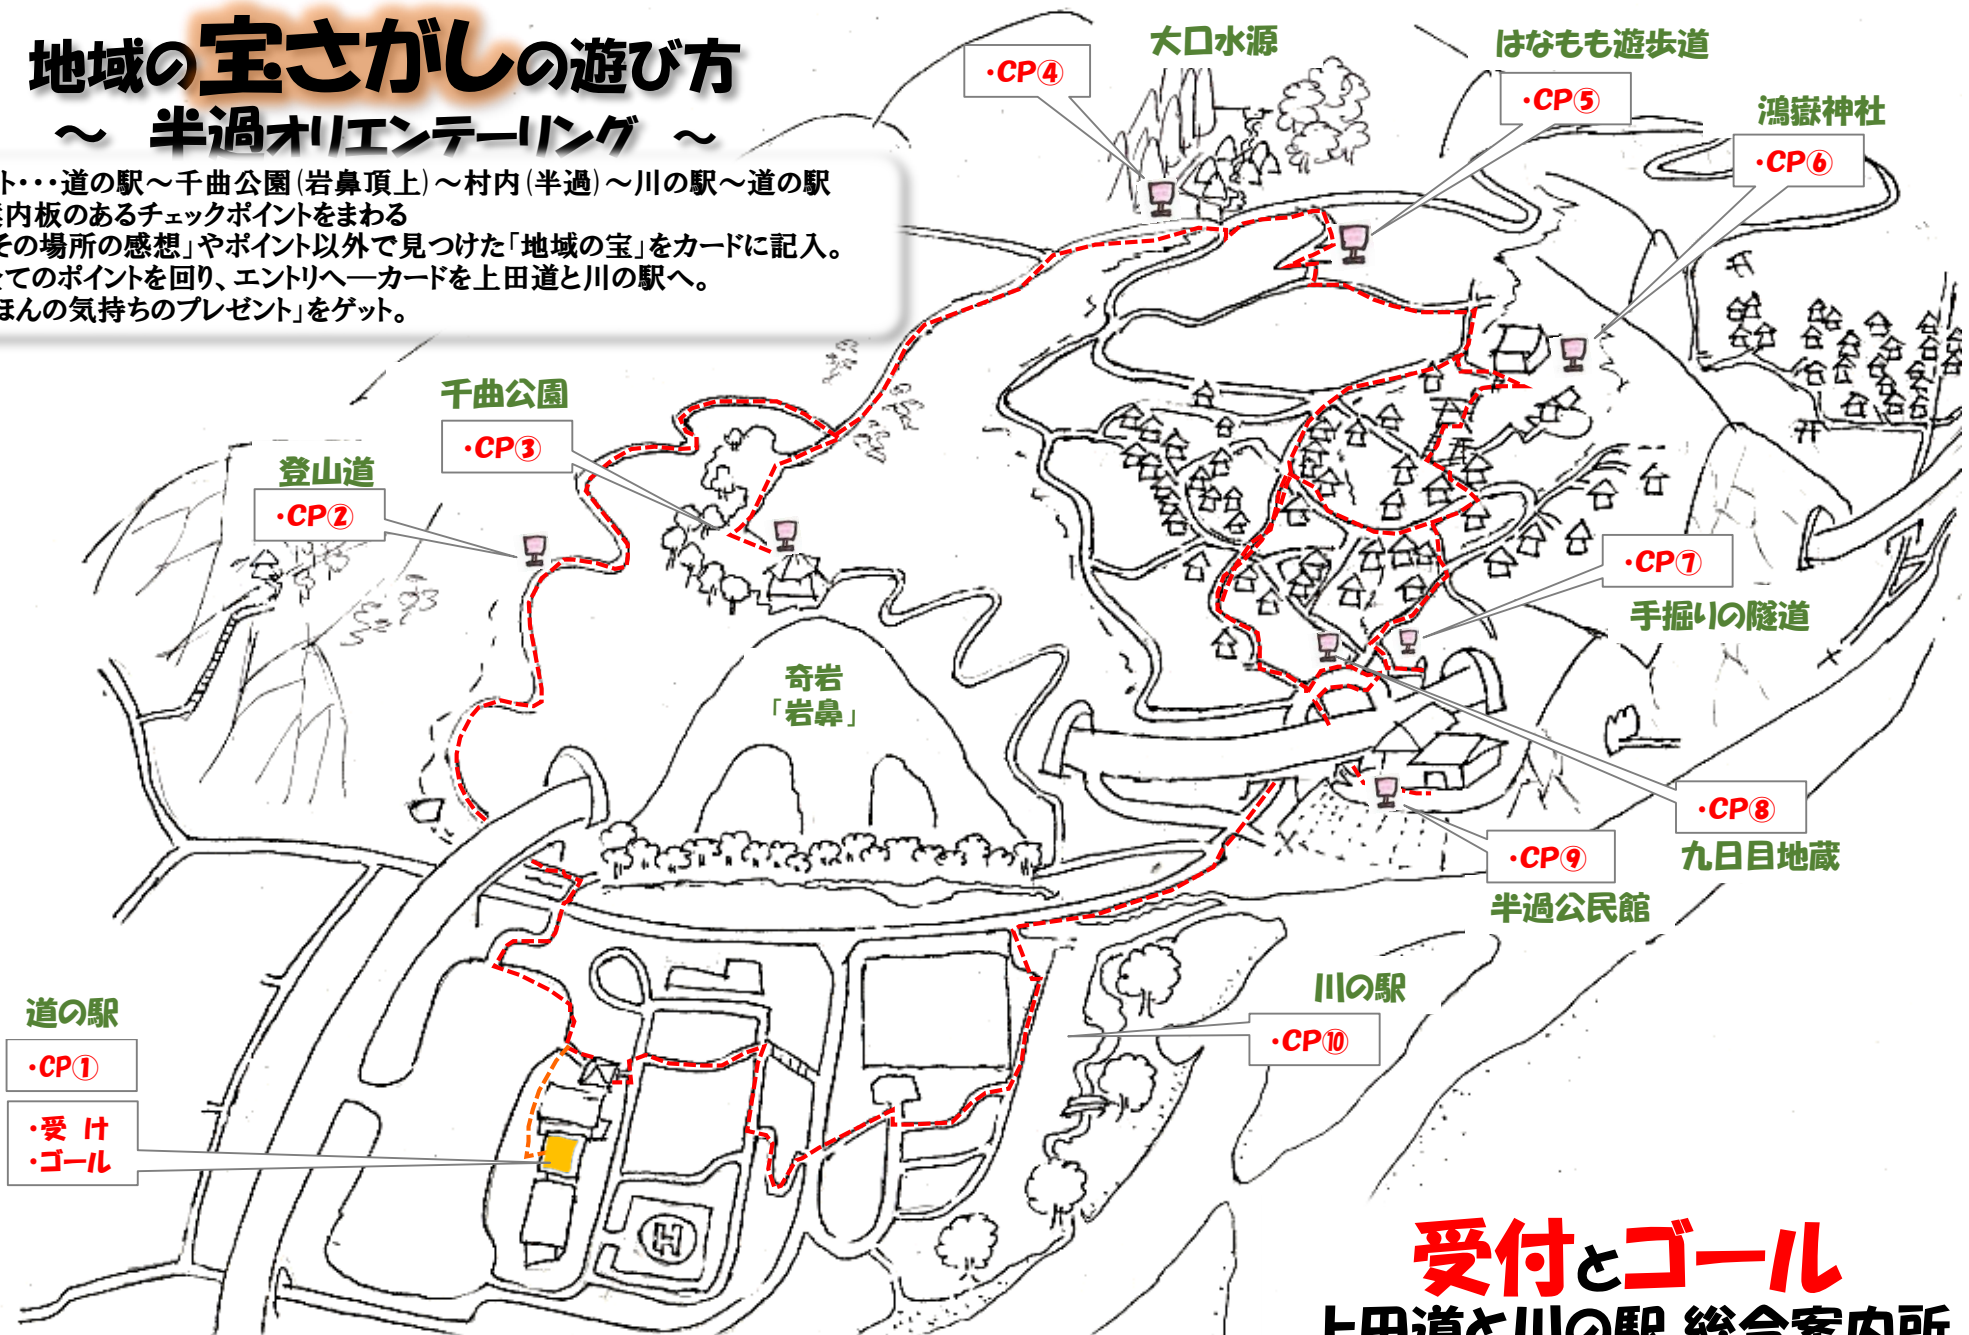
地域の宝さがしの遊び方
～ 半過オリエンテーリング ～

ト・・・道の駅～千曲公園(岩鼻頂上)～村内(半過)～川の駅～道の駅
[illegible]内板のあるチェックポイントをまわる
その場所の感想」やポイント以外で見つけた「地域の宝」をカードに記入。
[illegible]てのポイントを回り、エントリへ—カードを上田道と川の駅へ。
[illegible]ほんの気持ちのプレゼント」をゲット。

・CP④
大口水源
はなもも遊歩道
・CP⑤
鴻嶽神社
・CP⑥
千曲公園
・CP③
登山道
・CP②
・CP⑦
手掘りの隧道
奇岩
「岩鼻」
・CP⑧
九日目地蔵
・CP⑨
半過公民館
川の駅
・CP⑩
道の駅
・CP①
・受 け
・ゴール
H
受付とゴール
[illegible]上田道と川の駅 総合案内所